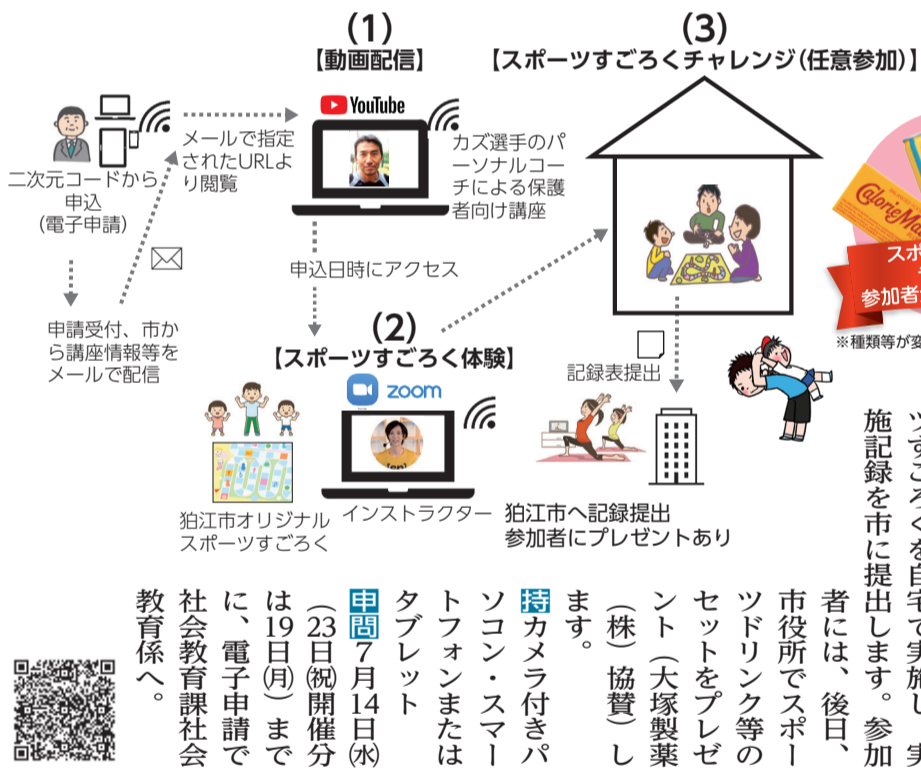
(1)
【動画配信】
YouTube
カズ選手のパーソナルコーチによる保護者向け講座

(3)
【スポーツすごろくチャレンジ(任意参加)】

二次元コードから申込
(電子申請)

メールで指定されたURLより閲覧

申込日時にアクセス

申請受付、市から講座情報等をメールで配信

(2)
【スポーツすごろく体験】
zoom

狛江市オリジナルスポーツすごろく
インストラクター

記録表提出

狛江市へ記録提出
参加者にプレゼントあり

Calorie Mate
スポ
参加者
※種類等が変

ツすごろくを自宅で実施し、実施記録を市に提出します。参加者には、後日、市役所でスポーツドリンク等のセットをプレゼント(大塚製薬(株)協賛)します。

持 カメラ付きパソコン・スマートフォンまたはタブレット

申問 7月14日(水)(23日(祝)開催分は19日(月))までに、電子申請で社会教育課社会教育係へ。